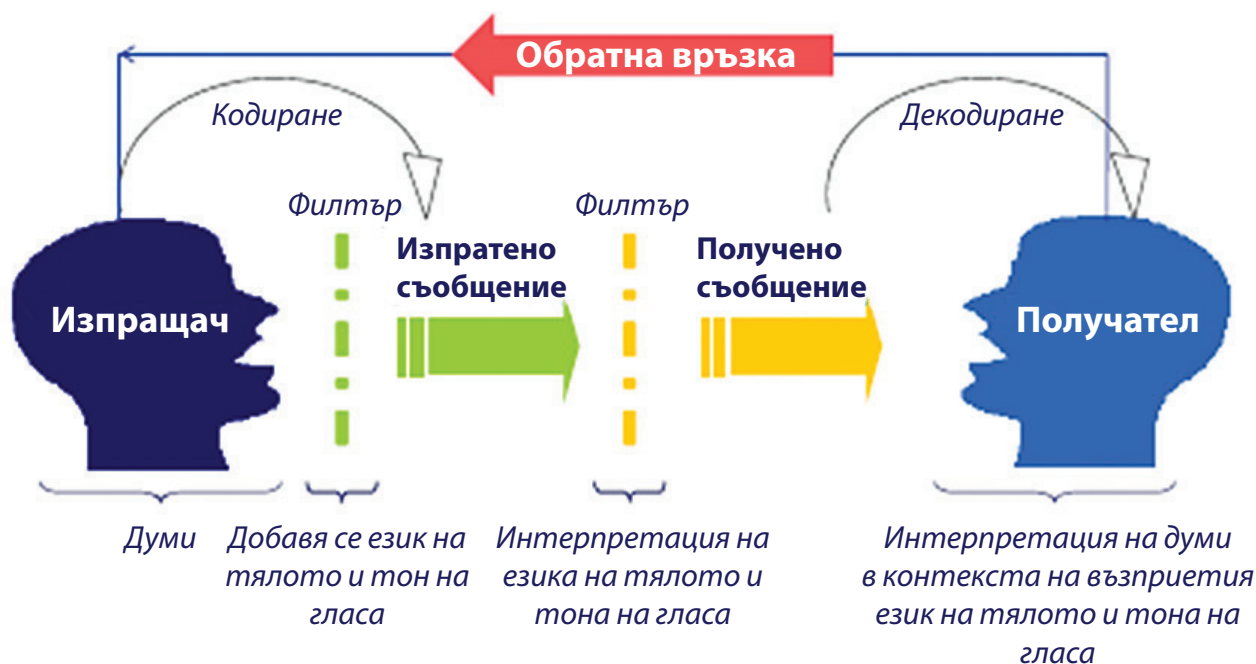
Обратна връзка

Кодиране

Декодиране

Филтър

Филтър

Изпратено съобщение

Получено съобщение

Изпращач

Получател

Думи

Добавя се език на тялото и тон на гласа

Интерпретация на езика на тялото и тона на гласа

Интерпретация на думи в контекста на възприетия език на тялото и тона на гласа